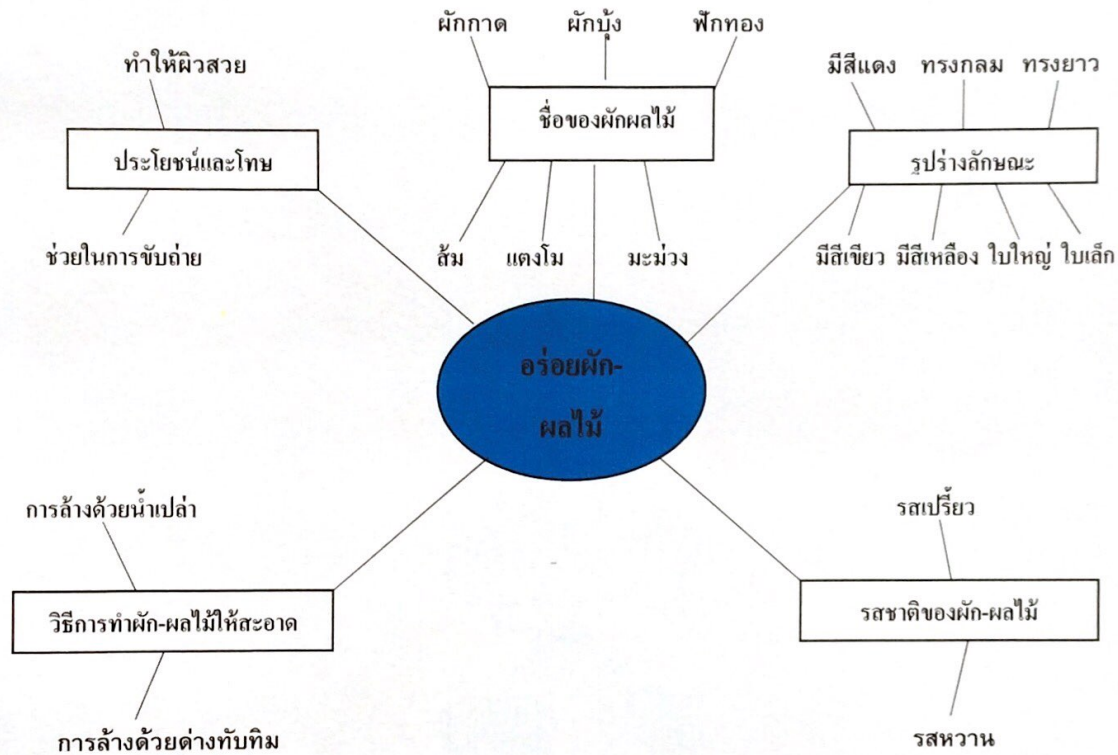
ผักกาด ผักบุ้ง ฟักทอง

ชื่อของผักผลไม้

ส้ม แตงโม มะม่วง

ทำให้ผิวสวย

ประโยชน์และโทษ

ช่วยในการขับถ่าย

มีสีแดง ทรงกลม ทรงยาว

รูปร่างลักษณะ

มีสีเขียว มีสีเหลือง ใบใหญ่ ใบเล็ก

อร่อยผัก-ผลไม้

การล้างด้วยน้ำเปล่า

วิธีการทำผัก-ผลไม้ให้สะอาด

การล้างด้วยด่างทับทิม

รสเปรี้ยว

รสชาติของผัก-ผลไม้

รสหวาน